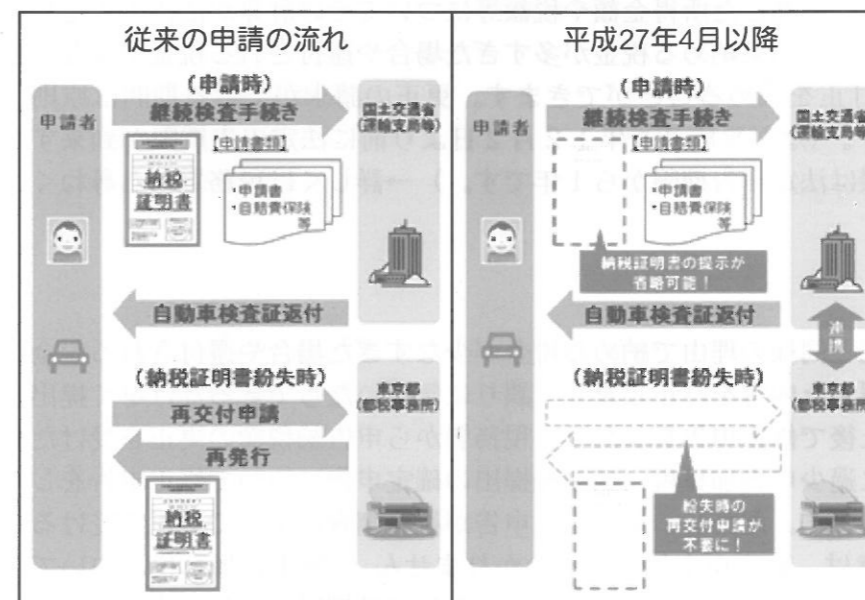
従来の申請の流れ

(申請時)

申請者

継続検査手続き

国土交通省(運輸支局等)

【申請書類】

納税証明書

・申請書
・自賠責保険
等

自動車検査証返付

(納税証明書紛失時)

東京都(都税事務所)

再交付申請

再発行

納税証明書

平成27年4月以降

(申請時)

申請者

継続検査手続き

国土交通省(運輸支局等)

【申請書類】

・申請書
・自賠責保険
等

納税証明書の提示が省略可能!

自動車検査証返付

連携

(納税証明書紛失時)

東京都(都税事務所)

紛失時の再交付申請が不要に!